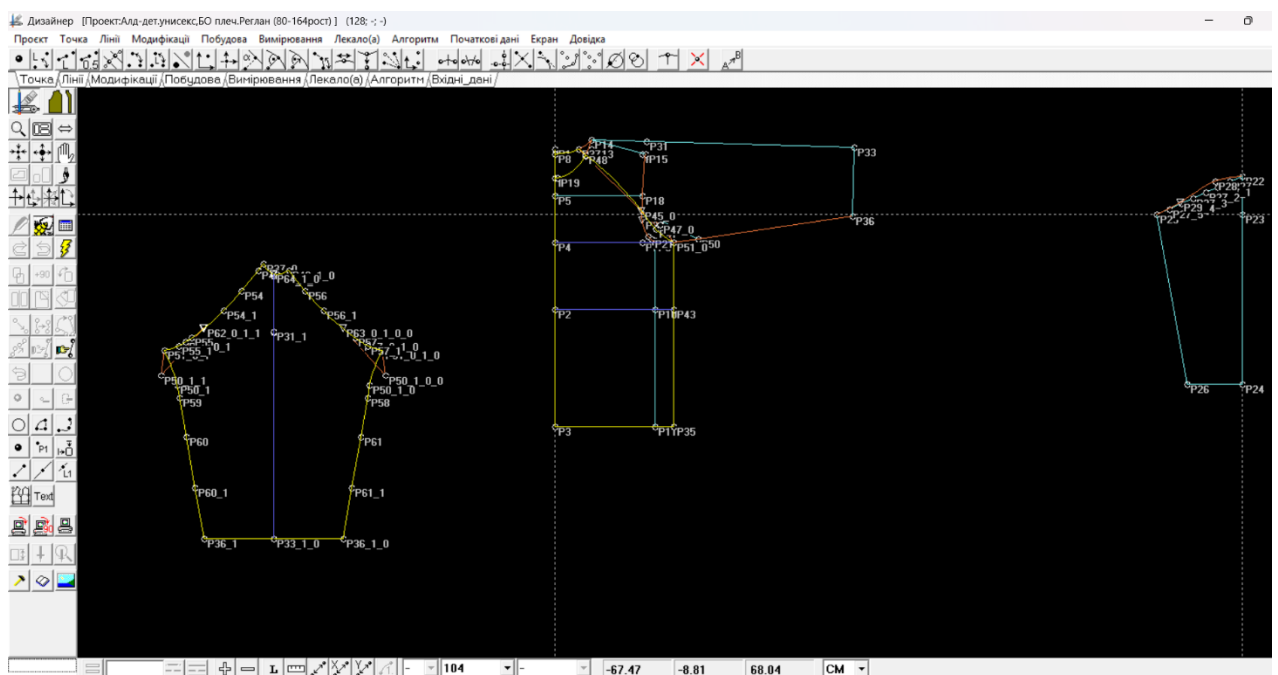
Дизайнер [Проект:Алд-дет.унисекс,БО плеч.Реглан (80-164рост) ] (128; -; -)

Проект Точка Лінії Модифікації Побудова Вимірювання Лекало(а) Алгоритм Початкові дані Екран Довідка

Точка Лінії Модифікації Побудова Вимірювання Лекало(а) Алгоритм Вхідні_дані

Text

P27_0
P64_1_0_0
P54
P56
P54_1
P56_1
P62_0_1_1
P63_0_1_0_0
P31_1
P55_1
P57_1
P50_1_1
P50_1_0_0
P50_1
P50_1_0
P59
P58
P60
P61
P60_1
P61_1
P36_1
P33_1_0
P36_1_0

P14
P31
P8
P48
P15
P33
P19
P5
P18
P45_0
P36
P47_0
P4
P51_0
P2
P43
P3
P35

P22
P28
P29
P23
P25
P26
P24

104
-67.47
-8.81
68.04
CM